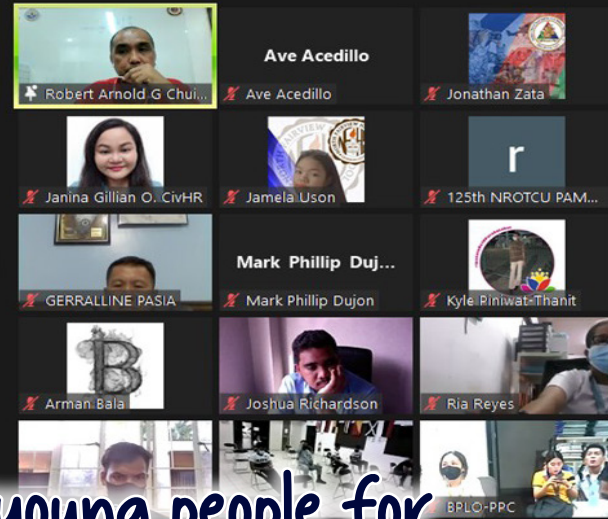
Robert Arnold G Chui...

Ave Acedillo

Ave Acedillo

Jonathan Zata

Janina Gillian O. CivHR

Jamela Uson

r

125th NROTCU PAM...

GERRALLINE PASIA

Mark Phillip Duj...

Mark Phillip Dujon

Kyle Piniwat-Thanit

B

Arman Bala

Joshua Richardson

Ria Reyes

BPLO-PPC

young people for